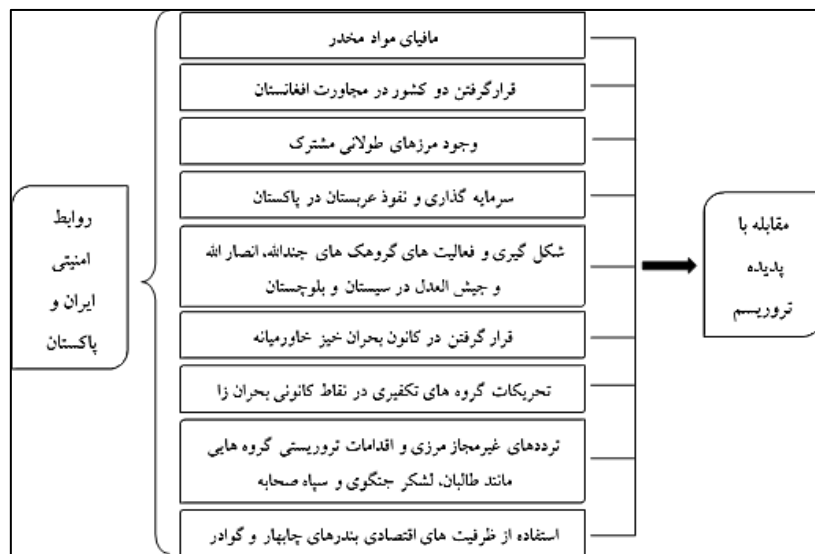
روابط امنیتی ایران و پاکستان

مافیای مواد مخدر

قرارگرفتن دو کشور در مجاورت افغانستان

وجود مرزهای طولانی مشترک

سرمایه گذاری و نفوذ عربستان در پاکستان

شکل گیری و فعالیت های گروهک های جندالله، انصار الله و جیش العدل در سیستان و بلوچستان

قرار گرفتن در کانون بحران خیز خاورمیانه

تحریکات گروه های تکفیری در نقاط کانونی بحران زا

ترددهای غیرمجاز مرزی و اقدامات تروریستی گروه هایی مانند طالبان، لشکر جنگوی و سپاه صحابه

استفاده از ظرفیت های اقتصادی بندرهای چابهار و گوادر

مقابله با پدیده تروریسم